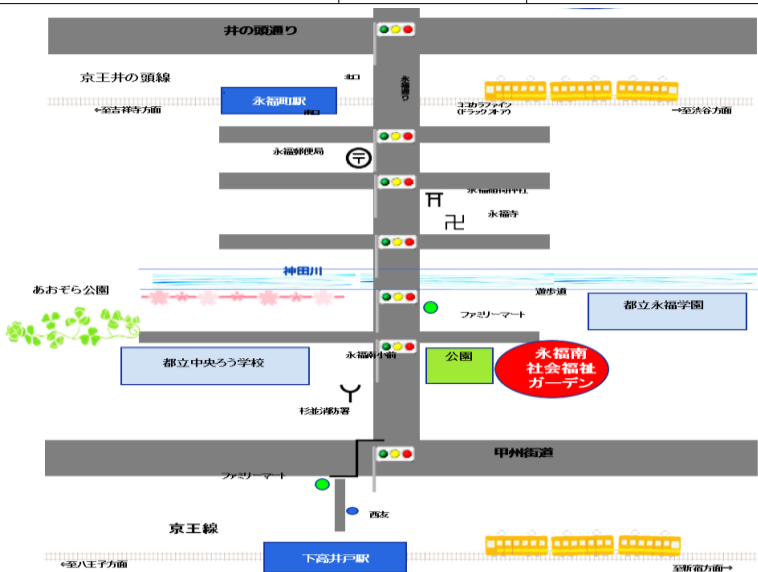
井の頭通り

京王井の頭線

北口

永福通り

永福町駅

南口

ヨコカラファイン（ドラッグ オア）

←至吉祥寺方面

→至渋谷方面

永福郵便局

永福稲荷神社

永福寺

神田川

あおぞら公園

遊歩道

都立永福学園

ファミリーマート

永福南

社会福祉

ガーデン

公園

永福4丁目

都立中央ろう学校

杉並消防署

甲州街道

ファミリーマート

西友

京王線

下高井戸駅

←至八王子方面

至新宿方面→